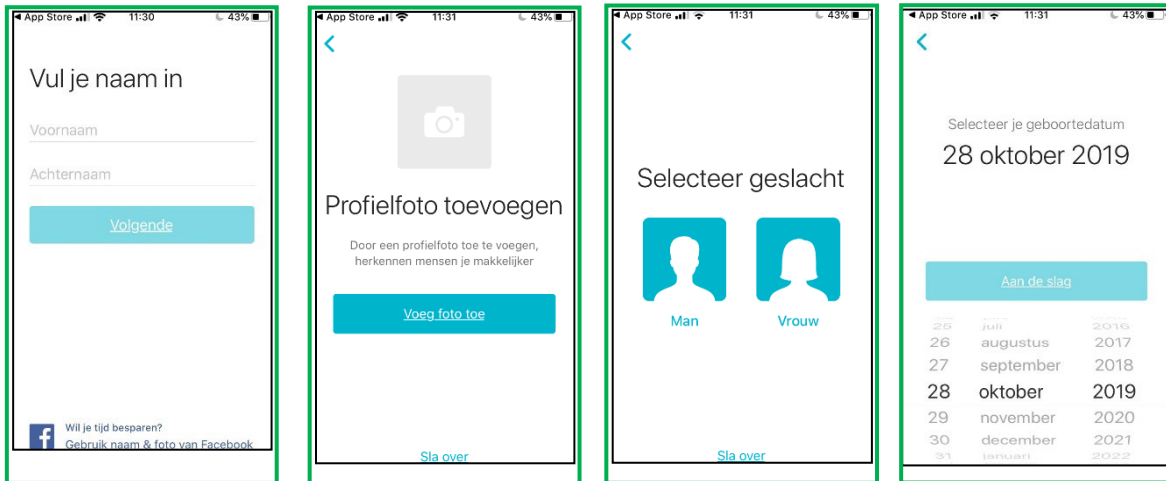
◀ App Store 11:30 43%

Vul je naam in

Voornaam

Achternaam

Volgende

Wil je tijd besparen?
Gebruik naam & foto van Facebook

◀ App Store 11:31 43%

<

Profielfoto toevoegen

Door een profielfoto toe te voegen, herkennen mensen je makkelijker

Voeg foto toe

Sla over

◀ App Store 11:31 43%

<

Selecteer geslacht

Man

Vrouw

Sla over

◀ App Store 11:31 43%

<

Selecteer je geboortedatum

28 oktober 2019

Aan de slag

| 25 | juli | 2016 |
|---|---|---|
| 26 | augustus | 2017 |
| 27 | september | 2018 |
| 28 | oktober | 2019 |
| 29 | november | 2020 |
| 30 | december | 2021 |
| 31 | januari | 2022 |